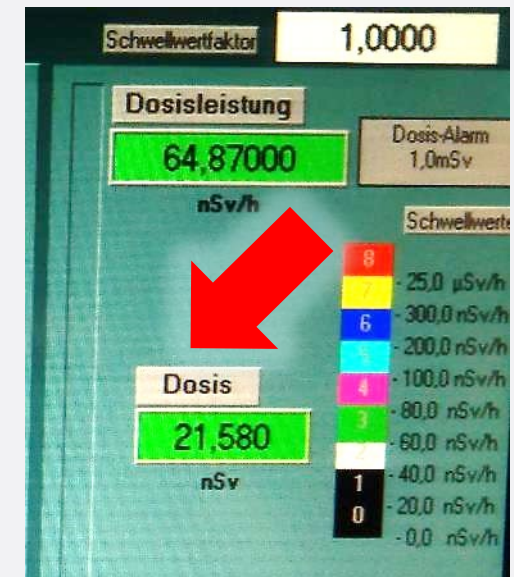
Schwellwertfaktor 1,0000

Dosisleistung
64,87000
nSv/h

Dosis-Alarm
1,0mSv

Schwellwerte

8
7
6
5
4
3
2
1
0

- 25,0 µSv/h
- 300,0 nSv/h
- 200,0 nSv/h
- 100,0 nSv/h
- 80,0 nSv/h
- 60,0 nSv/h
- 40,0 nSv/h
- 20,0 nSv/h
- 0,0 nSv/h

Dosis
21,580
nSv